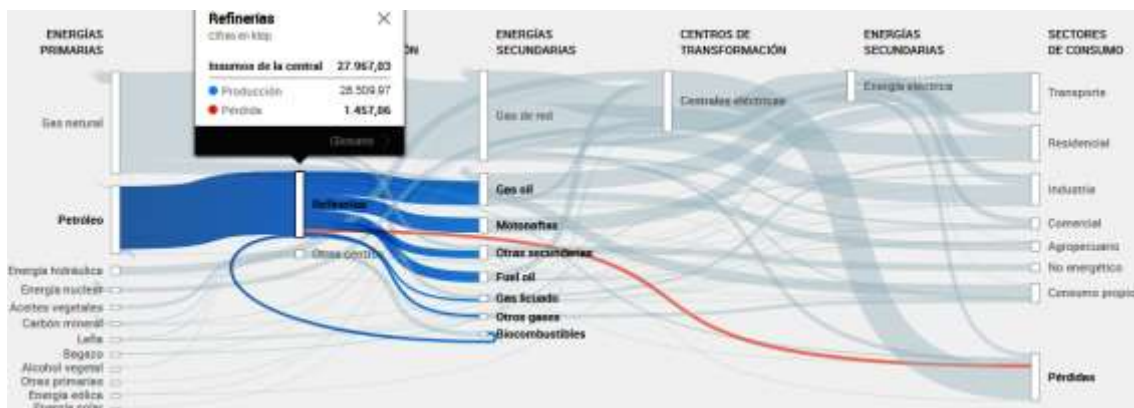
ENERGÍAS PRIMARIAS

Refinerías
Cifras en ktep
Insumos de la central 27.967,03
Producción 26.509,97
Pérdidas 1.457,06
Glosario

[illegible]ÓN

ENERGÍAS SECUNDARIAS

CENTROS DE TRANSFORMACIÓN

ENERGÍAS SECUNDARIAS

SECTORES DE CONSUMO

Gas natural
Petróleo
Energía hidráulica
Energía nuclear
Aceites vegetales
Carbón mineral
Leña
Bagazo
Alcohol vegetal
Otras primarias
Energía eólica
Energía solar

Refinerías
Otros centros

Gas de red
Gas oil
Motonaftas
Otras secundarias
Fuel oil
Gas licuado
Otros gases
Biocombustibles

Centrales eléctricas

Energía eléctrica

Transporte
Residencial
Industria
Comercial
Agropecuario
No energético
Consumo propio
Pérdidas